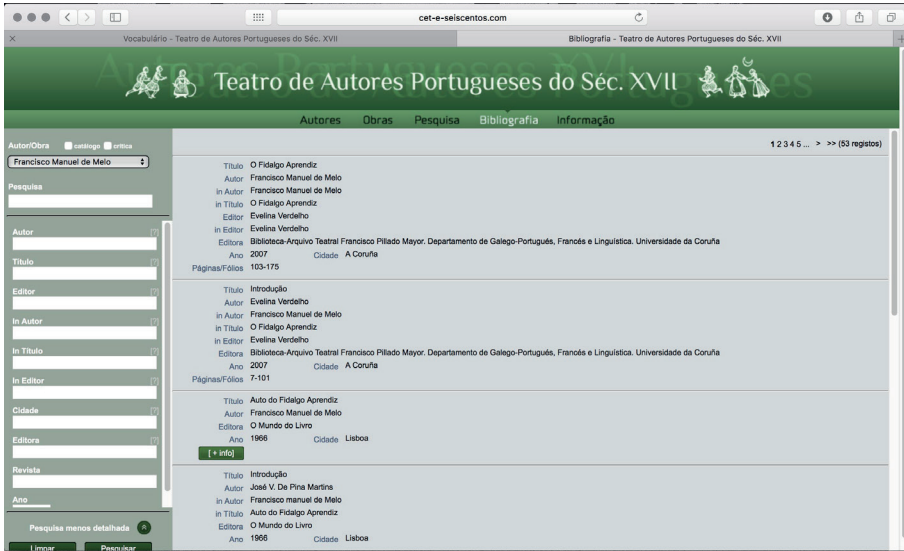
cet-e-seiscentos.com

Vocabulário - Teatro de Autores Portugueses do Séc. XVII

Bibliografia - Teatro de Autores Portugueses do Séc. XVII

Teatro de Autores Portugueses do Séc. XVII

Autores Obras Pesquisa Bibliografia Informação

Autor/Obra catálogo crítica

Francisco Manuel de Melo

Pesquisa

Autor

Título

Editor

In Autor

In Título

In Editor

Cidade

Editora

Revista

Ano

Pesquisa menos detalhada

Limpar Pesquisar

1 2 3 4 5 ... > >> (53 registos)

Título O Fidalgo Aprendiz
Autor Francisco Manuel de Melo
in Autor Francisco Manuel de Melo
in Título O Fidalgo Aprendiz
Editor Evelina Verdelho
in Editor Evelina Verdelho
Editora Biblioteca-Arquivo Teatral Francisco Pillado Mayor. Departamento de Galego-Portugués, Francés e Lingüística. Universidade da Coruña
Ano 2007 Cidade A Coruña
Páginas/Fólios 103-175

Título Introdução
Autor Evelina Verdelho
in Autor Francisco Manuel de Melo
in Título O Fidalgo Aprendiz
in Editor Evelina Verdelho
Editora Biblioteca-Arquivo Teatral Francisco Pillado Mayor. Departamento de Galego-Portugués, Francés e Lingüística. Universidade da Coruña
Ano 2007 Cidade A Coruña
Páginas/Fólios 7-101

Título Auto do Fidalgo Aprendiz
Autor Francisco Manuel de Melo
Editora O Mundo do Livro
Ano 1966 Cidade Lisboa
[+ info]

Título Introdução
Autor José V. De Pina Martins
in Autor Francisco manuel de Melo
in Título Auto do Fidalgo Aprendiz
Editora O Mundo do Livro
Ano 1966 Cidade Lisboa